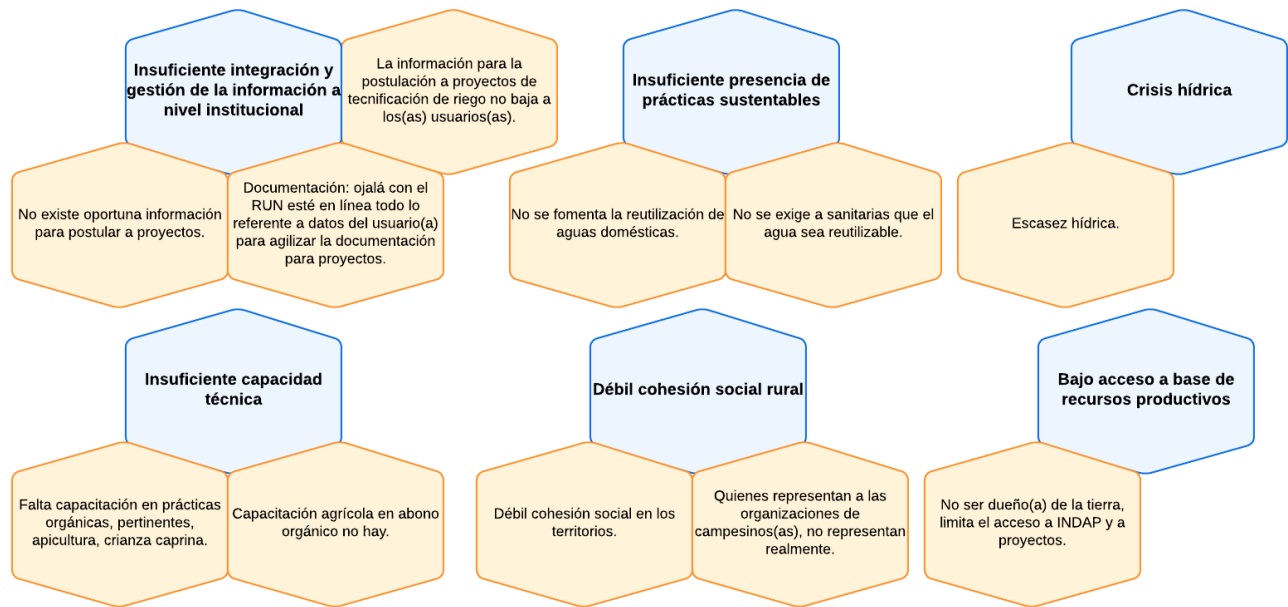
Insuficiente integración y gestión de la información a nivel institucional

La información para la postulación a proyectos de tecnificación de riego no baja a los(as) usuarios(as).

No existe oportuna información para postular a proyectos.

Documentación: ojalá con el RUN esté en línea todo lo referente a datos del usuario(a) para agilizar la documentación para proyectos.

Insuficiente presencia de prácticas sustentables

No se fomenta la reutilización de aguas domésticas.

No se exige a sanitarias que el agua sea reutilizable.

Crisis hídrica

Escasez hídrica.

Insuficiente capacidad técnica

Falta capacitación en prácticas orgánicas, pertinentes, apicultura, crianza caprina.

Capacitación agrícola en abono orgánico no hay.

Débil cohesión social rural

Débil cohesión social en los territorios.

Quienes representan a las organizaciones de campesinos(as), no representan realmente.

Bajo acceso a base de recursos productivos

No ser dueño(a) de la tierra, limita el acceso a INDAP y a proyectos.